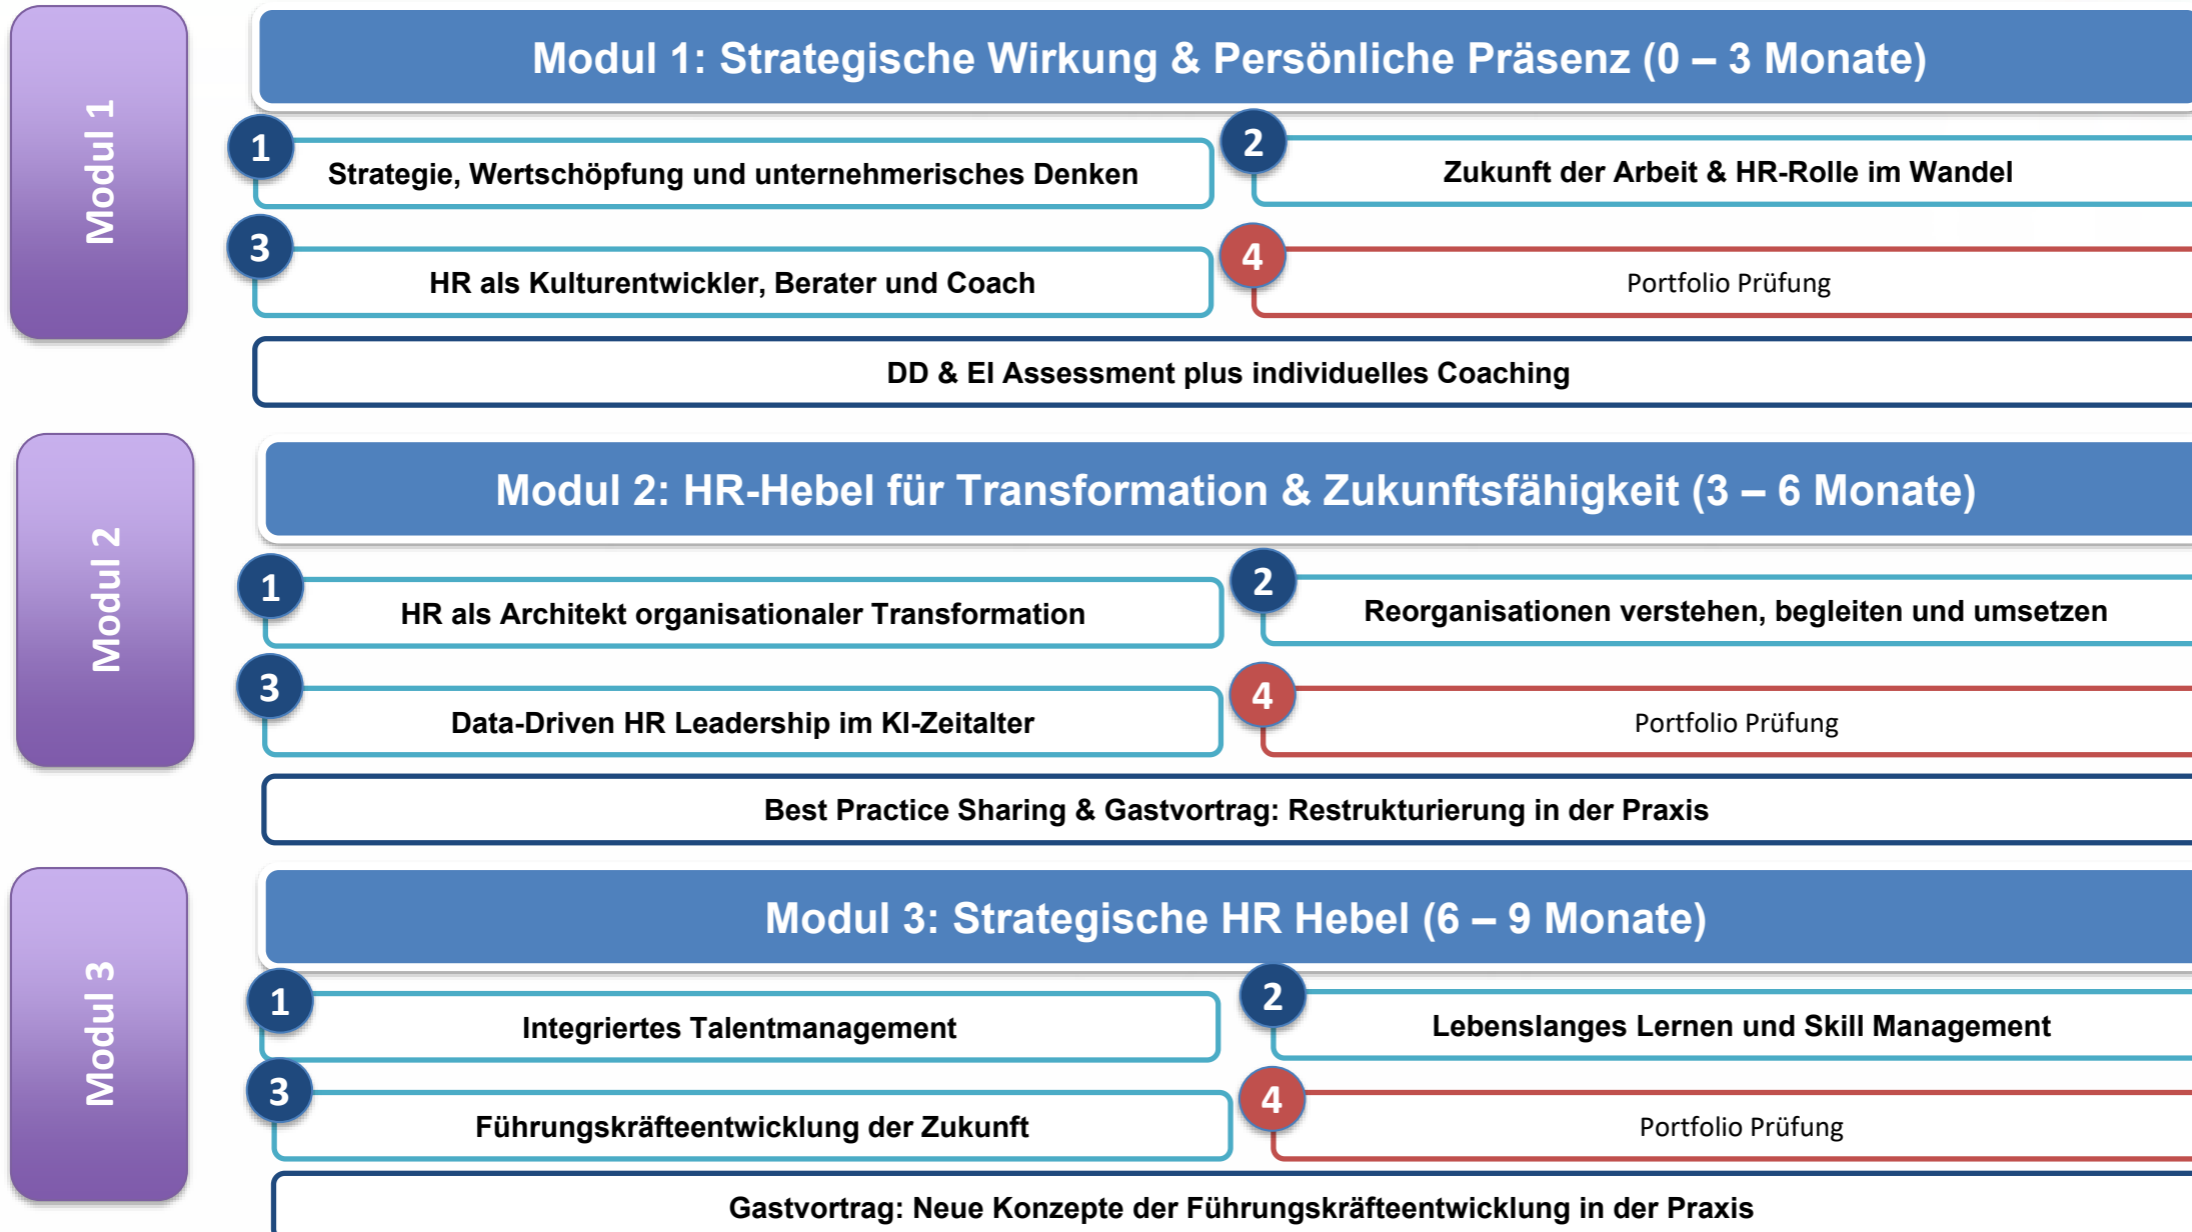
Modul 1

Modul 1: Strategische Wirkung & Persönliche Präsenz (0 – 3 Monate)

1
Strategie, Wertschöpfung und unternehmerisches Denken

2
Zukunft der Arbeit & HR-Rolle im Wandel

3
HR als Kulturentwickler, Berater und Coach

4
Portfolio Prüfung

DD & EI Assessment plus individuelles Coaching

Modul 2

Modul 2: HR-Hebel für Transformation & Zukunftsfähigkeit (3 – 6 Monate)

1
HR als Architekt organisationaler Transformation

2
Reorganisationen verstehen, begleiten und umsetzen

3
Data-Driven HR Leadership im KI-Zeitalter

4
Portfolio Prüfung

Best Practice Sharing & Gastvortrag: Restrukturierung in der Praxis

Modul 3

Modul 3: Strategische HR Hebel (6 – 9 Monate)

1
Integriertes Talentmanagement

2
Lebenslanges Lernen und Skill Management

3
Führungskräfteentwicklung der Zukunft

4
Portfolio Prüfung

Gastvortrag: Neue Konzepte der Führungskräfteentwicklung in der Praxis